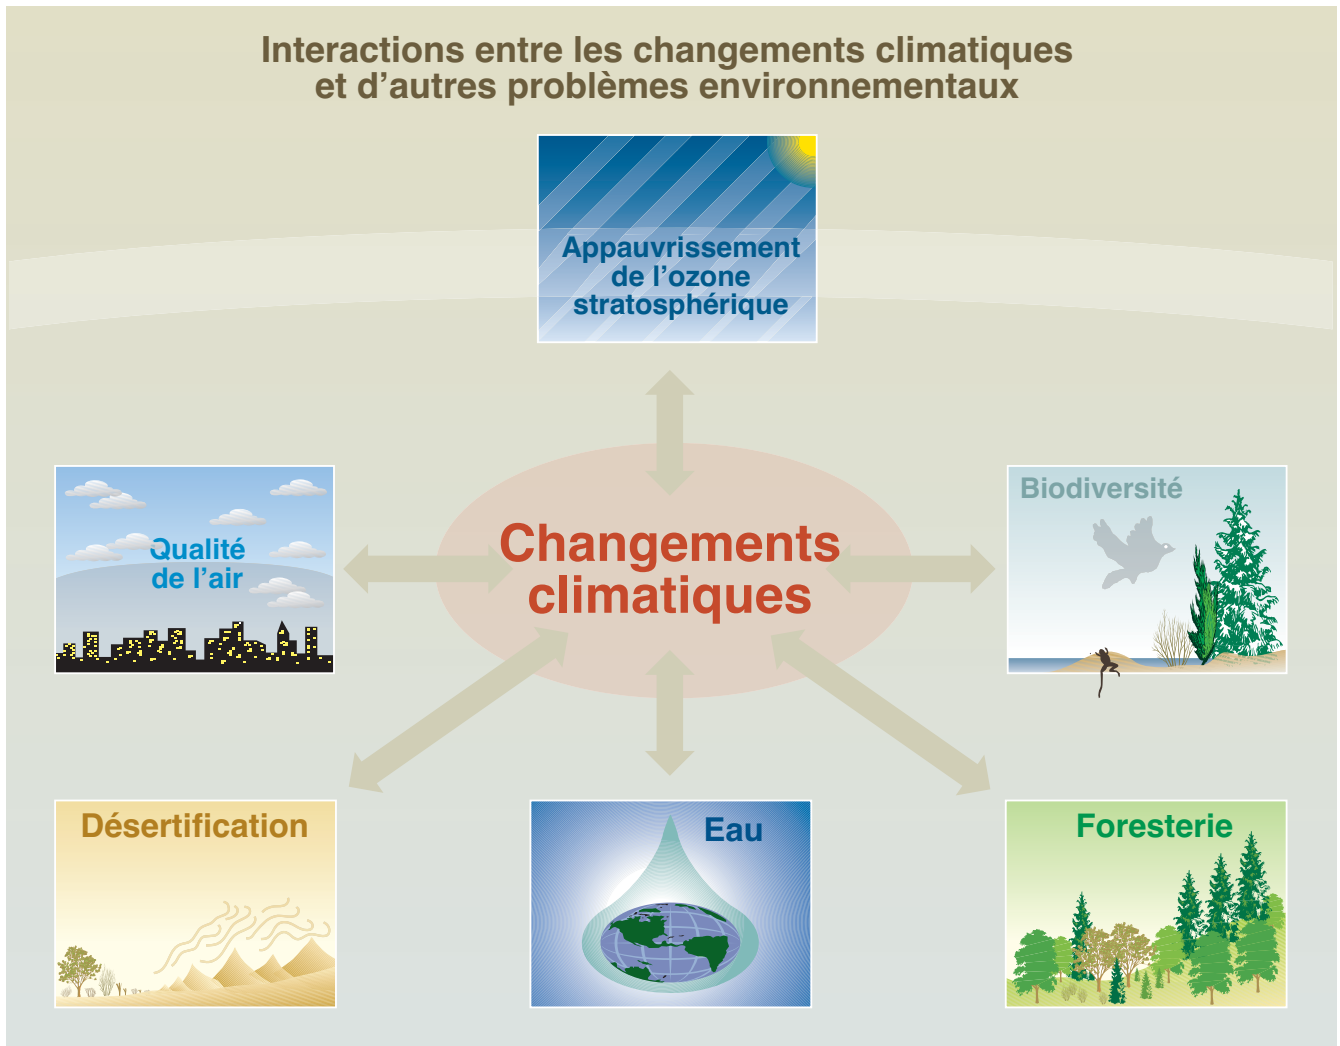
Interactions entre les changements climatiques et d’autres problèmes environnementaux

Appauvrissement de l’ozone stratosphérique

Qualité de l’air

Changements climatiques

Biodiversité

Désertification

Eau

Foresterie